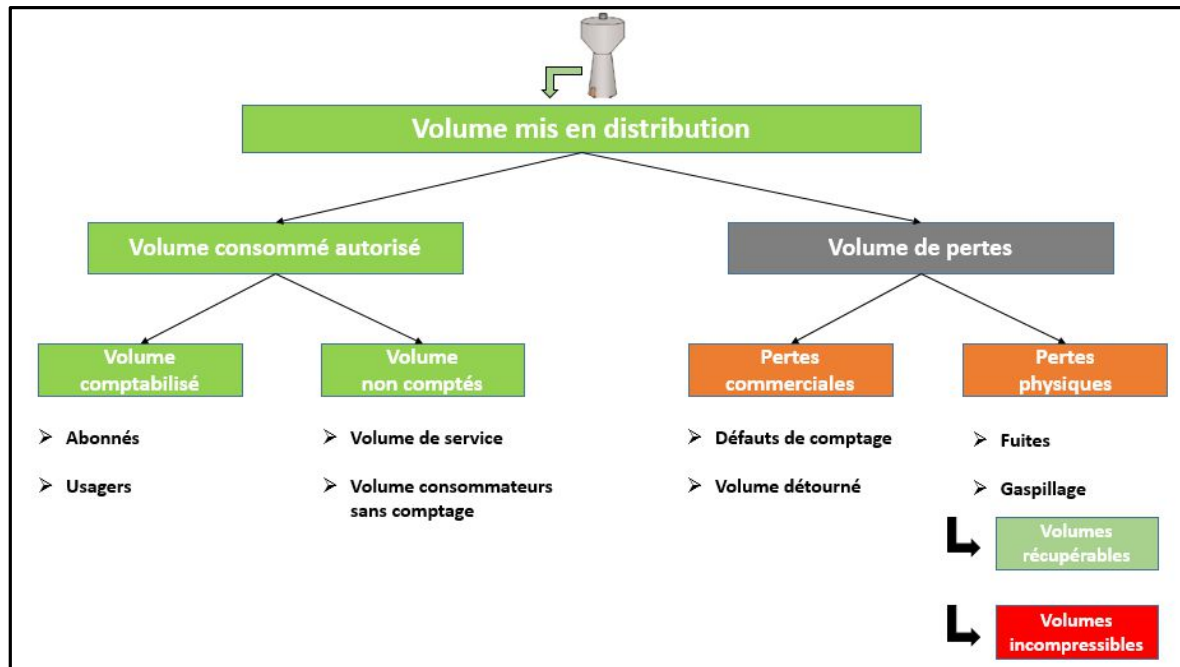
Volume mis en distribution

Volume consommé autorisé

Volume de pertes

Volume comptabilisé

Volume non comptés

Pertes commerciales

Pertes physiques

➢ Abonnés

➢ Usagers

➢ Volume de service

➢ Volume consommateurs sans comptage

➢ Défauts de comptage

➢ Volume détourné

➢ Fuites

➢ Gaspillage

Volumes récupérables

Volumes incompressibles